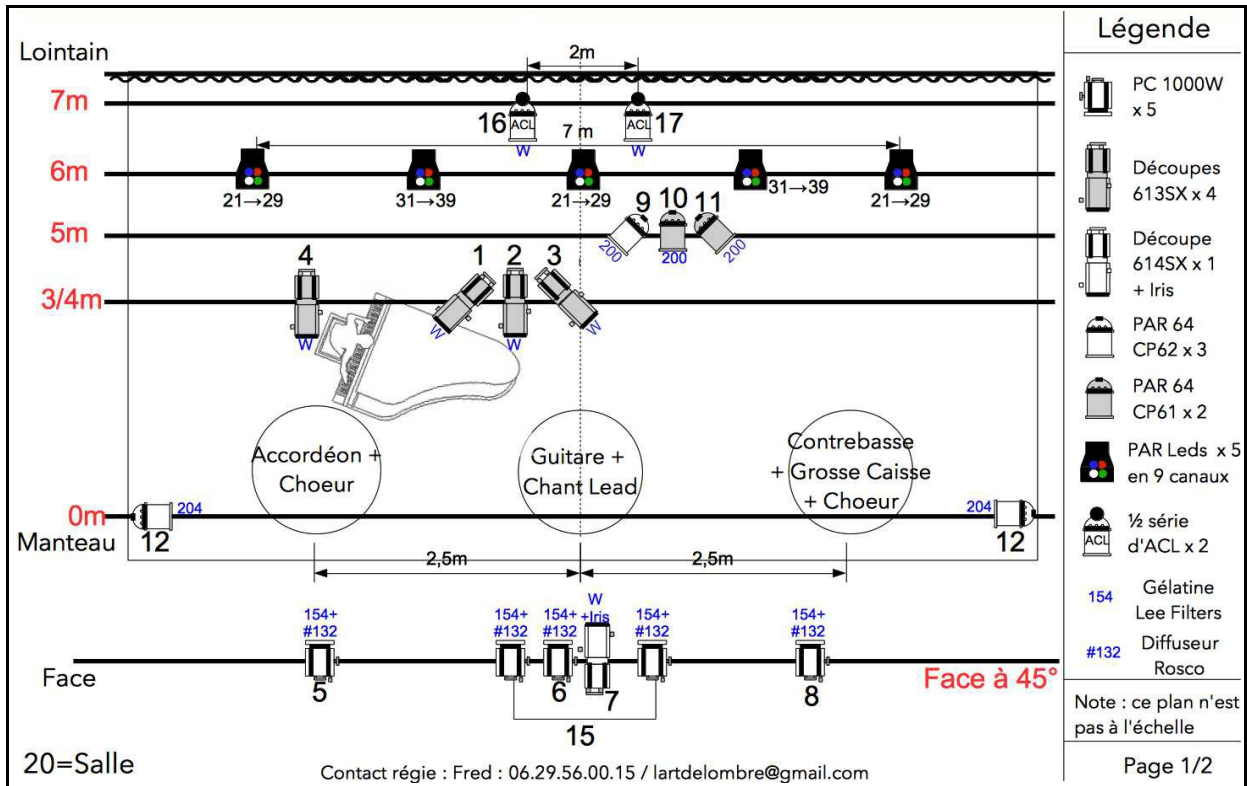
Lointain

2m

7m

16 ACL W

ACL 17 W

7 m

6m

21→29

31→39

21→29

31→39

21→29

5m

9 10 11

200

200

200

4

1 2 3

3/4m

W

W

W

W

Accordéon + Choeur

Guitare + Chant Lead

Contrebasse + Grosse Caisse + Choeur

0m

204

204

Manteau

12

12

2,5m

2,5m

W +Iris

154+ #132

154+ #132

154+ #132

154+ #132

154+ #132

Face

5

6

7

8

15

Face à 45°

20=Salle

Contact régie : Fred : 06.29.56.00.15 / lartdelombre@gmail.com

Légende

PC 1000W x 5

Découpes 613SX x 4

Découpe 614SX x 1 + Iris

PAR 64 CP62 x 3

PAR 64 CP61 x 2

PAR Leds x 5 en 9 canaux

ACL

½ série d'ACL x 2

154 Gélatine Lee Filters

#132 Diffuseur Rosco

Note : ce plan n'est pas à l'échelle

Page 1/2